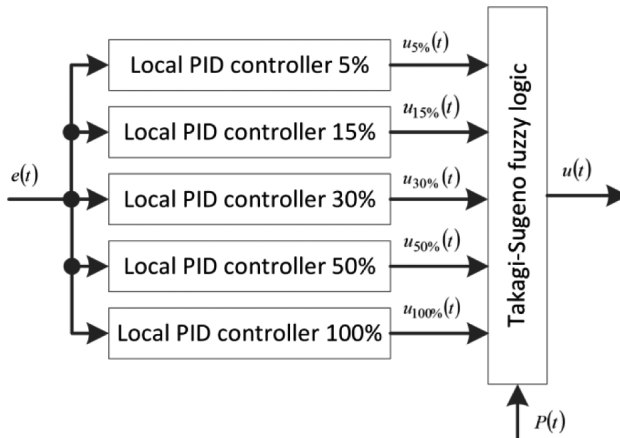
$e(t)$

Local PID controller 5%

$u_{5\%}(t)$

Local PID controller 15%

$u_{15\%}(t)$

Local PID controller 30%

$u_{30\%}(t)$

Local PID controller 50%

$u_{50\%}(t)$

Local PID controller 100%

$u_{100\%}(t)$

Takagi-Sugeno fuzzy logic

$u(t)$

$P(t)$